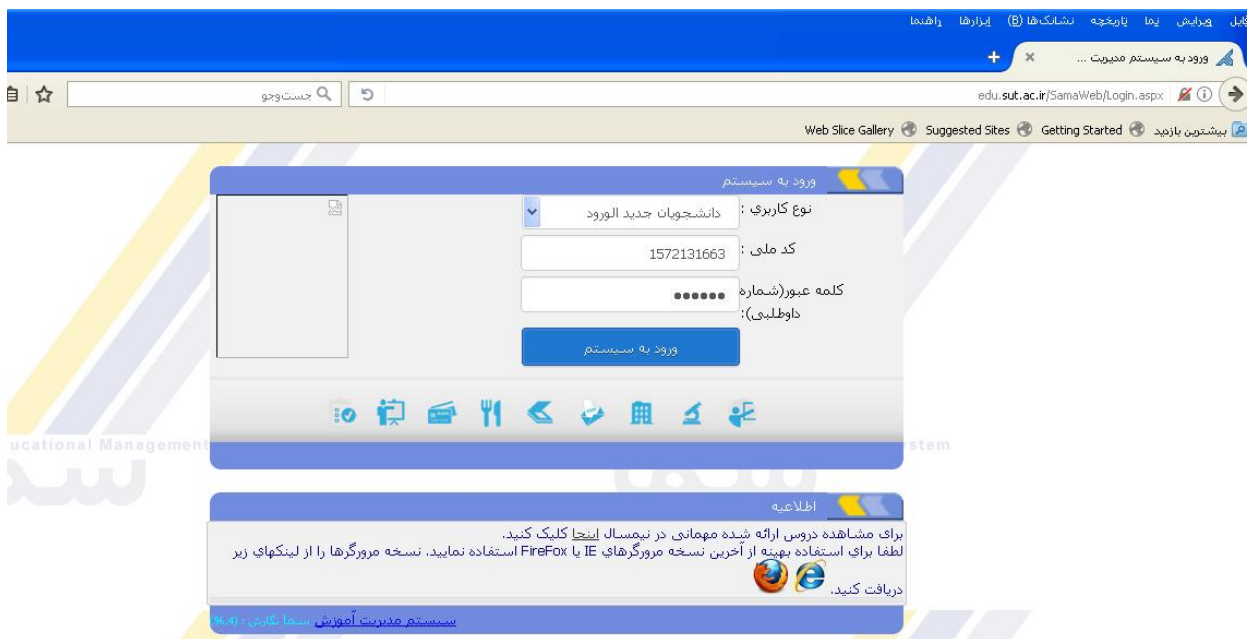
ﺎیل ویرایش نما تاریخچه نشانک‌ها (B) ابزارها راهنما

ورود به سیستم مدیریت ... ×

edu.sut.ac.ir/SamaWeb/Login.aspx

جست‌وجو

بیشترین بازدید Getting Started Suggested Sites Web Slice Gallery

ورود به سیستم

نوع کاربري : دانشجويان جديد الورود

کد ملی : 1572131663

کلمه عبور(شماره داوطلبی): ••••••

ورود به سیستم

ucational Management

stem

اطلاعیه

براي مشاهده دروس ارائه شده مهمانی در نیمسال اینجا کلیک کنید.
لطفا براي استفاده بهينه از آخرين نسخه مرورگرهاي IE يا FireFox استفاده نماييد. نسخه مرورگرها را از لينکهاي زير دريافت کنيد.

سیستم مدیریت آموزش سما نگارش : (4,96)